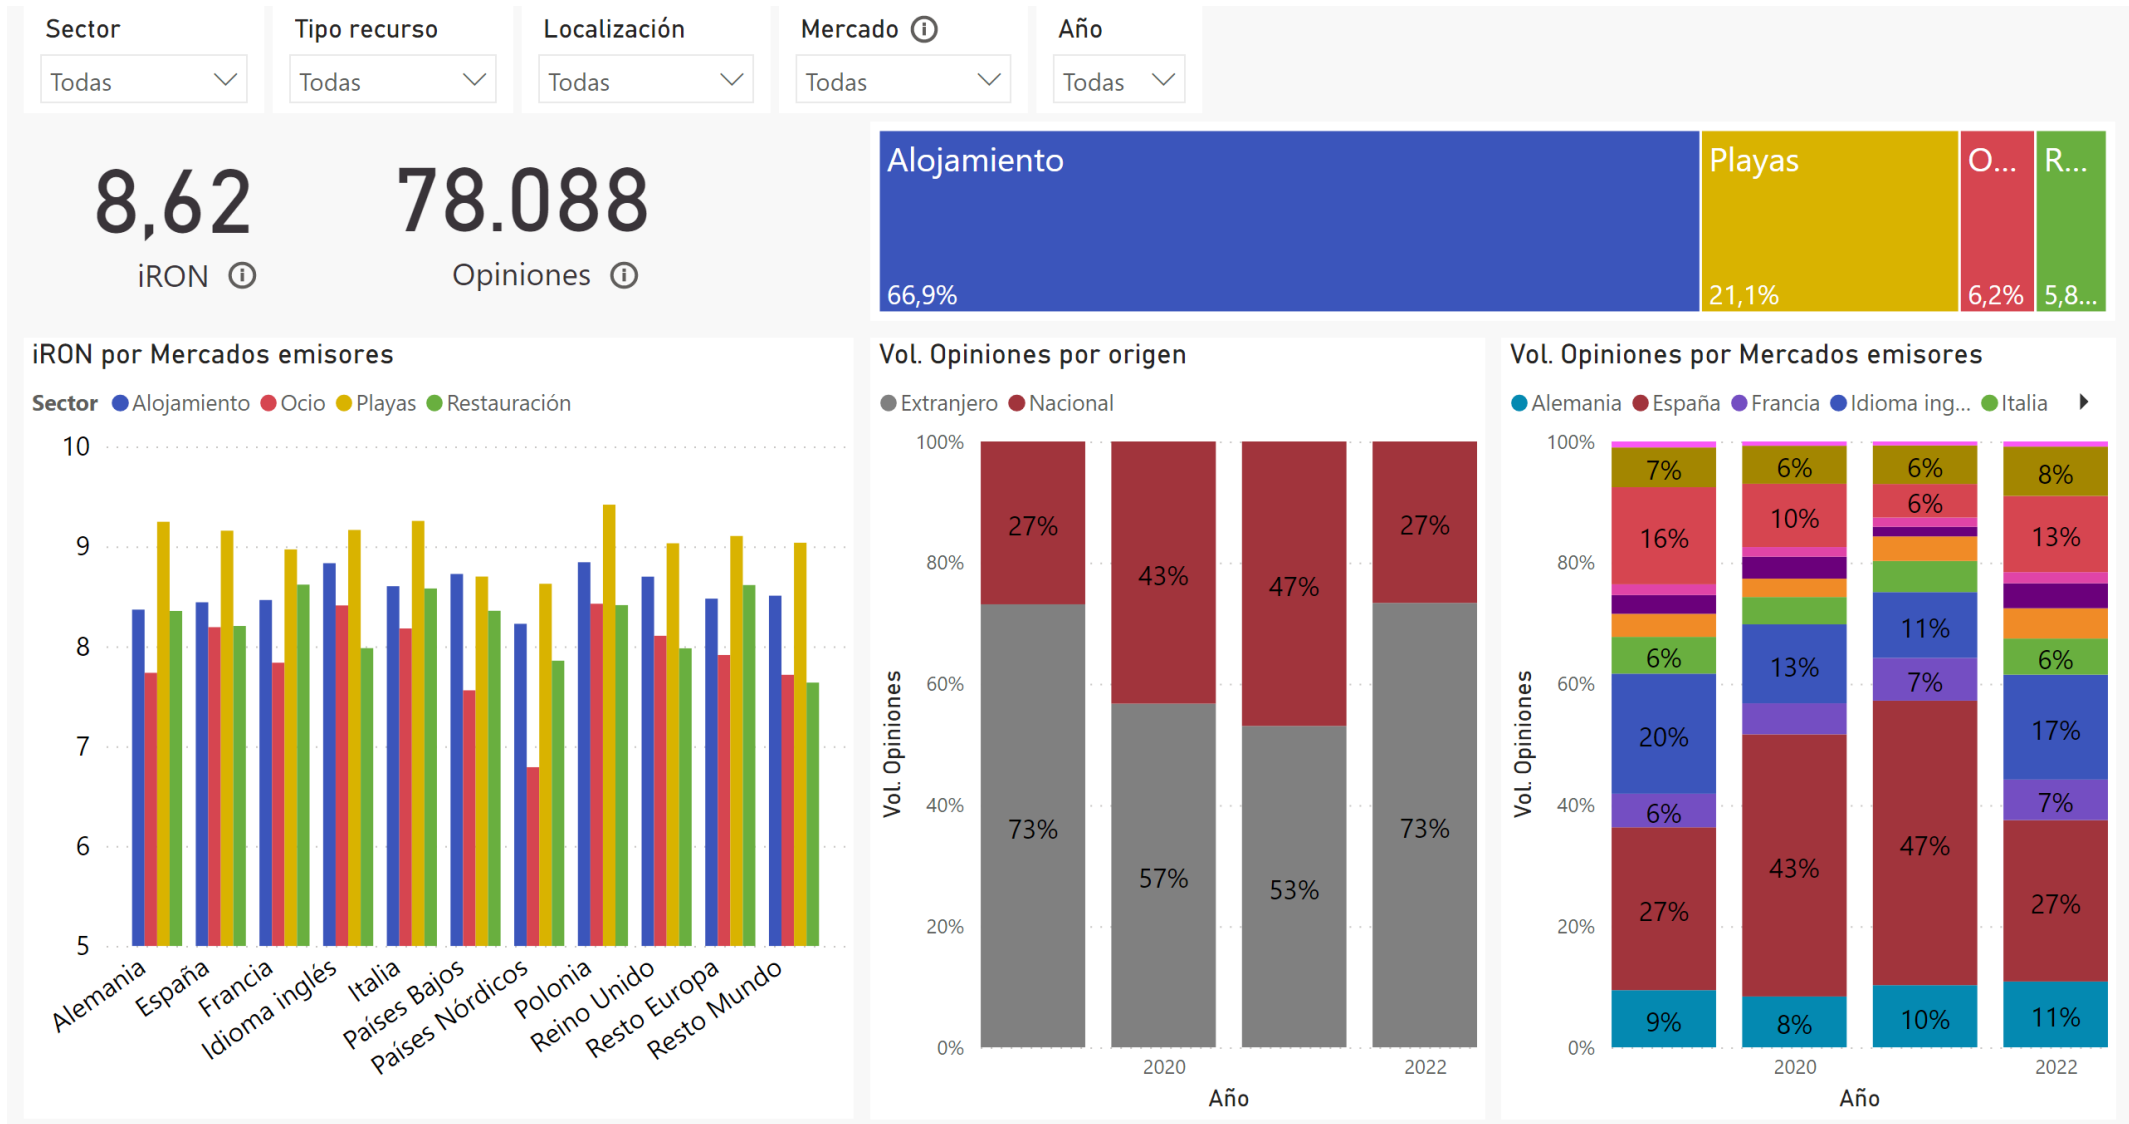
Sector
Todas

Tipo recurso
Todas

Localización
Todas

Mercado ⓘ
Todas

Año
Todas

8,62
iRON ⓘ

78.088
Opiniones ⓘ

Alojamiento
66,9%
Playas
21,1%
O...
6,2%
R...
5,8...

iRON por Mercados emisores
Sector Alojamiento Ocio Playas Restauración
10
9
8
7
6
5
Alemania España Francia Idioma inglés Italia Países Bajos Países Nórdicos Polonia Reino Unido Resto Europa Resto Mundo

Vol. Opiniones por origen
Extranjero Nacional
100%
80%
60%
40%
20%
0%
Vol. Opiniones
27% 43% 47% 27%
73% 57% 53% 73%
2020 2022
Año

Vol. Opiniones por Mercados emisores
Alemania España Francia Idioma ing... Italia
100%
80%
60%
40%
20%
0%
Vol. Opiniones
7% 6% 6% 8%
16% 10% 6% 13%
11%
6% 13% 6%
7%
20% 17%
6% 7%
43% 47%
27% 27%
9% 8% 10% 11%
2020 2022
Año